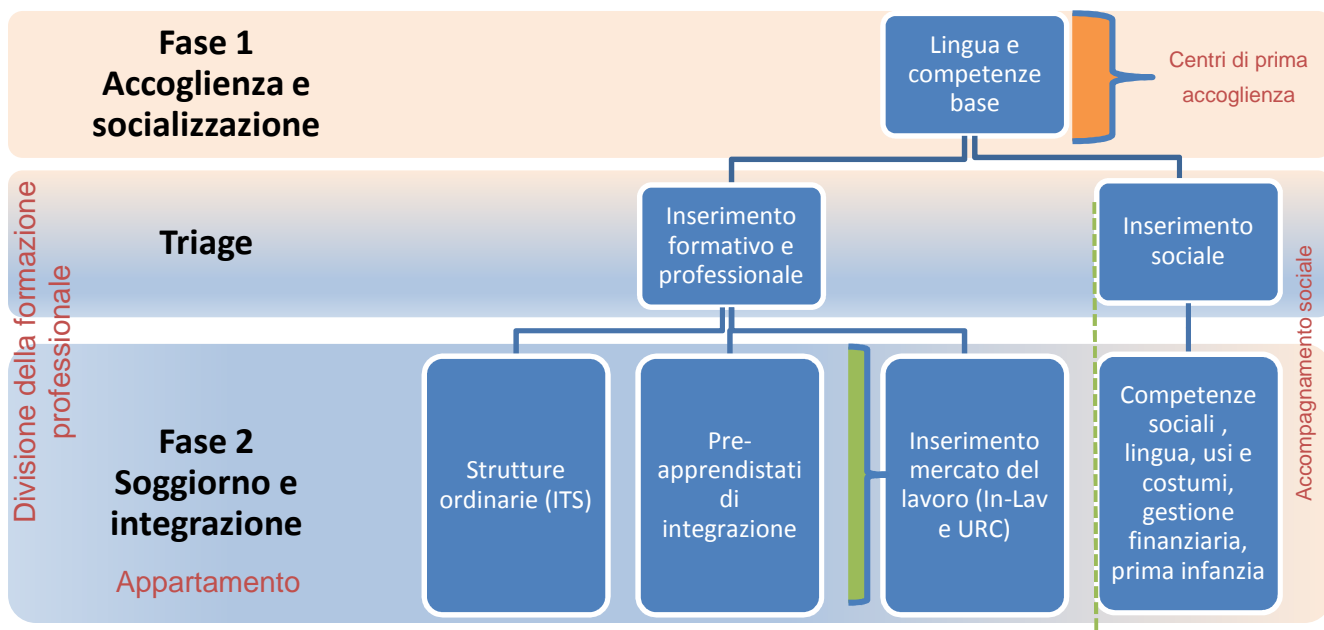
Fase 1
Accoglienza e socializzazione

Lingua e competenze base

Centri di prima accoglienza

Divisione della formazione professionale

Triage

Inserimento formativo e professionale

Inserimento sociale

Accompagnamento sociale

Fase 2
Soggiorno e integrazione

Appartamento

Strutture ordinarie (ITS)

Pre-apprendistati di integrazione

Inserimento mercato del lavoro (In-Lav e URC)

Competenze sociali , lingua, usi e costumi, gestione finanziaria, prima infanzia